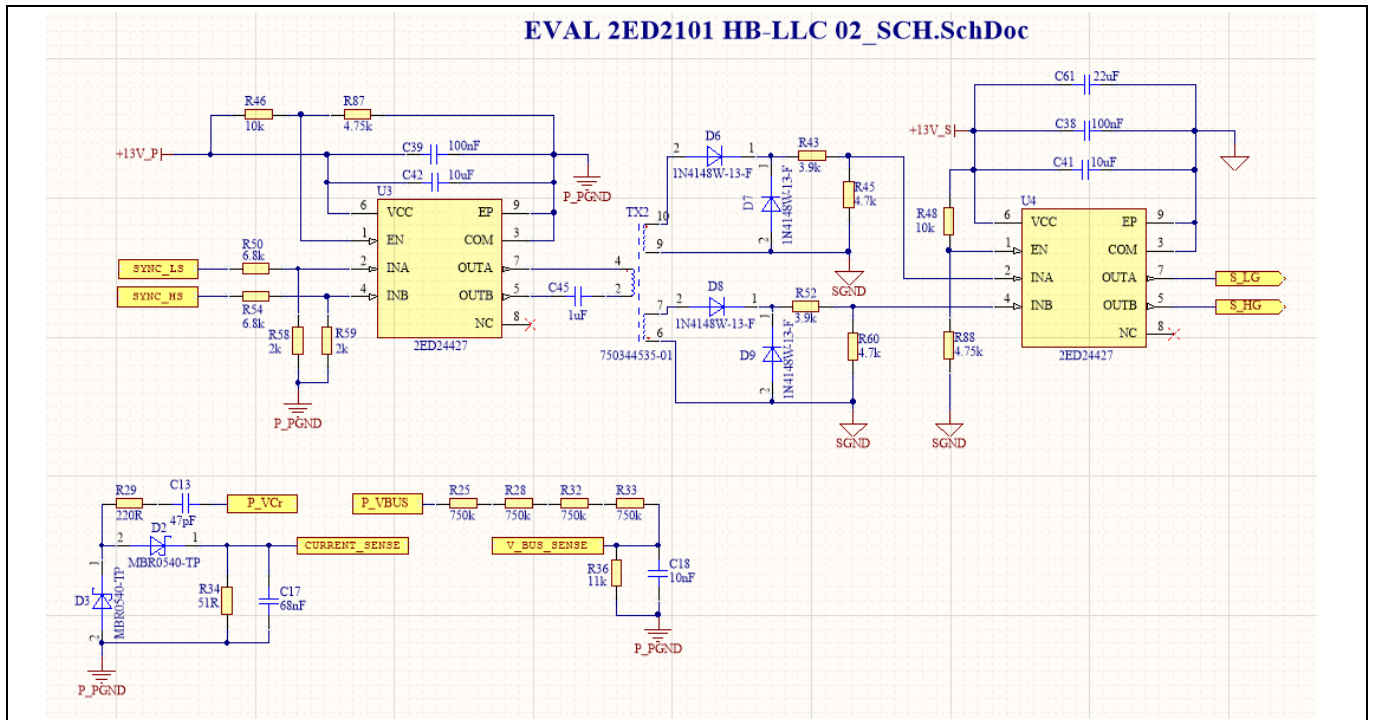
EVAL 2ED2101 HB-LLC 02_SCH.SchDoc

R46
10k
R87
4.75k
+13V_P
C39 100nF
C42 10uF
P_PGND
U3
6 VCC EP 9
1 EN COM 3
R50
6.8k
SYNC_LS
2 INA OUTA 7
SYNC_HS
R54
6.8k
4 INB OUTB 5
NC 8
R58 2k
R59 2k
2ED24427
P_PGND
C45
1uF
TX2
10
9
4
2
7
6
750344535-01
2 D6 1
1N4148W-13-F
D7
1N4148W-13-F
1
2
R43
3.9k
R45
4.7k
SGND
2 D8 1
1N4148W-13-F
D9
1N4148W-13-F
1
2
R52
3.9k
R60
4.7k
SGND
C61 22uF
+13V_S
C38 100nF
C41 10uF
R48
10k
U4
6 VCC EP 9
1 EN COM 3
2 INA OUTA 7
4 INB OUTB 5
NC 8
S_LG
S_HG
R88
4.75k
2ED24427
SGND
R29
220R
C13
47pF
P_VCr
D2
2 1
MBR0540-TP
CURRENT_SENSE
1
D3
MBR0540-TP
2
R34
51R
C17
68nF
P_PGND
P_VBUS
R25 750k
R28 750k
R32 750k
R33 750k
V_BUS_SENSE
R36
11k
C18
10nF
P_PGND